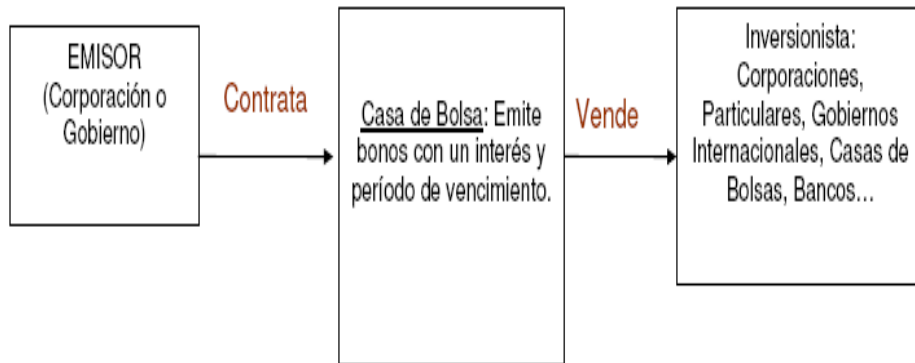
EMISOR
(Corporación o Gobierno)

Contrata

Casa de Bolsa: Emite bonos con un interés y período de vencimiento.

Vende

Inversionista: Corporaciones, Particulares, Gobiernos Internacionales, Casas de Bolsas, Bancos…